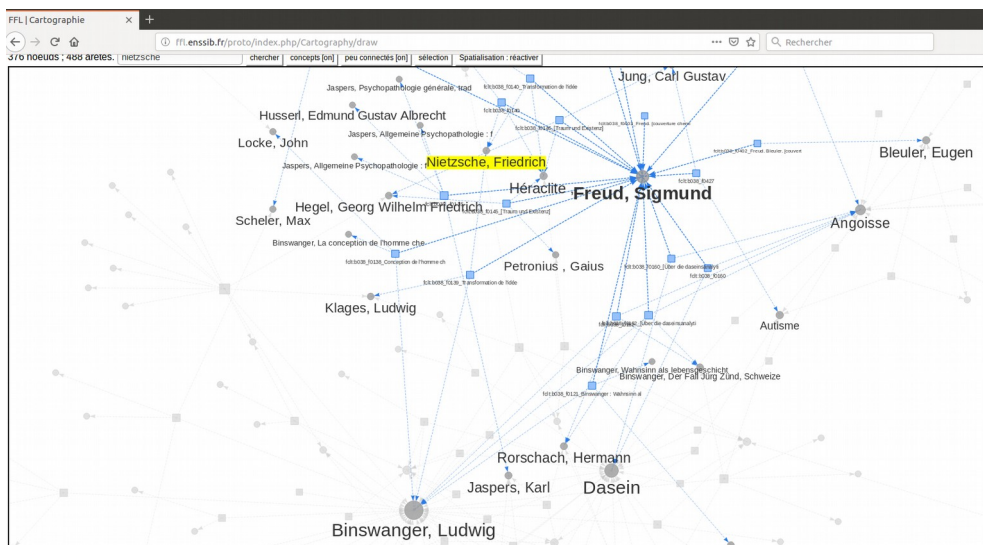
FFL | Cartographie
ffl.enssib.fr/proto/index.php/Cartography/draw
Rechercher
376 noeuds ; 488 arêtes. nietzsche
chercher
concepts [on]
peu connectés [on]
sélection
Spatialisation : réactiver

Jung, Carl Gustav
Jaspers, Psychopathologie générale, trad
fcfcb038_f0140_Transformation de l'idée
fcfcb038_f0140
Husserl, Edmund Gustav Albrecht
Jaspers, Allgemeine Psychopathologie : f
fcfcb038_f0136_[Traum und Existenz]
Locke, John
Jaspers, Allgemeine Psychopathologie : f
Nietzsche, Friedrich
Bleuler, Eugen
Héraclite
fcfcb038_f0427
Freud, Sigmund
Hegel, Georg Wilhelm Friedrich
fcfcb038_f0145_[Traum und Existenz]
Scheler, Max
Angoisse
Binswanger, La conception de l'homme che
fcfcb038_f0136_Conception de l'homme ch
Petronius , Gaius
fcfcb038_f0160_[Über die daseinsanalyt
fcfcb038_f0160
fcfcb038_f0139_Transformation de l'idée
Klages, Ludwig
fcfcb038_f0161_[Über die daseinsanalyt
Autisme
Binswanger, Wahnsinn als lebensgeschicht
Binswanger, Der Fall Jürg Zünd, Schweize
fcfcb038_f0121_Binswanger : Wahnsinn al
Rorschach, Hermann
Jaspers, Karl
Dasein
Binswanger, Ludwig